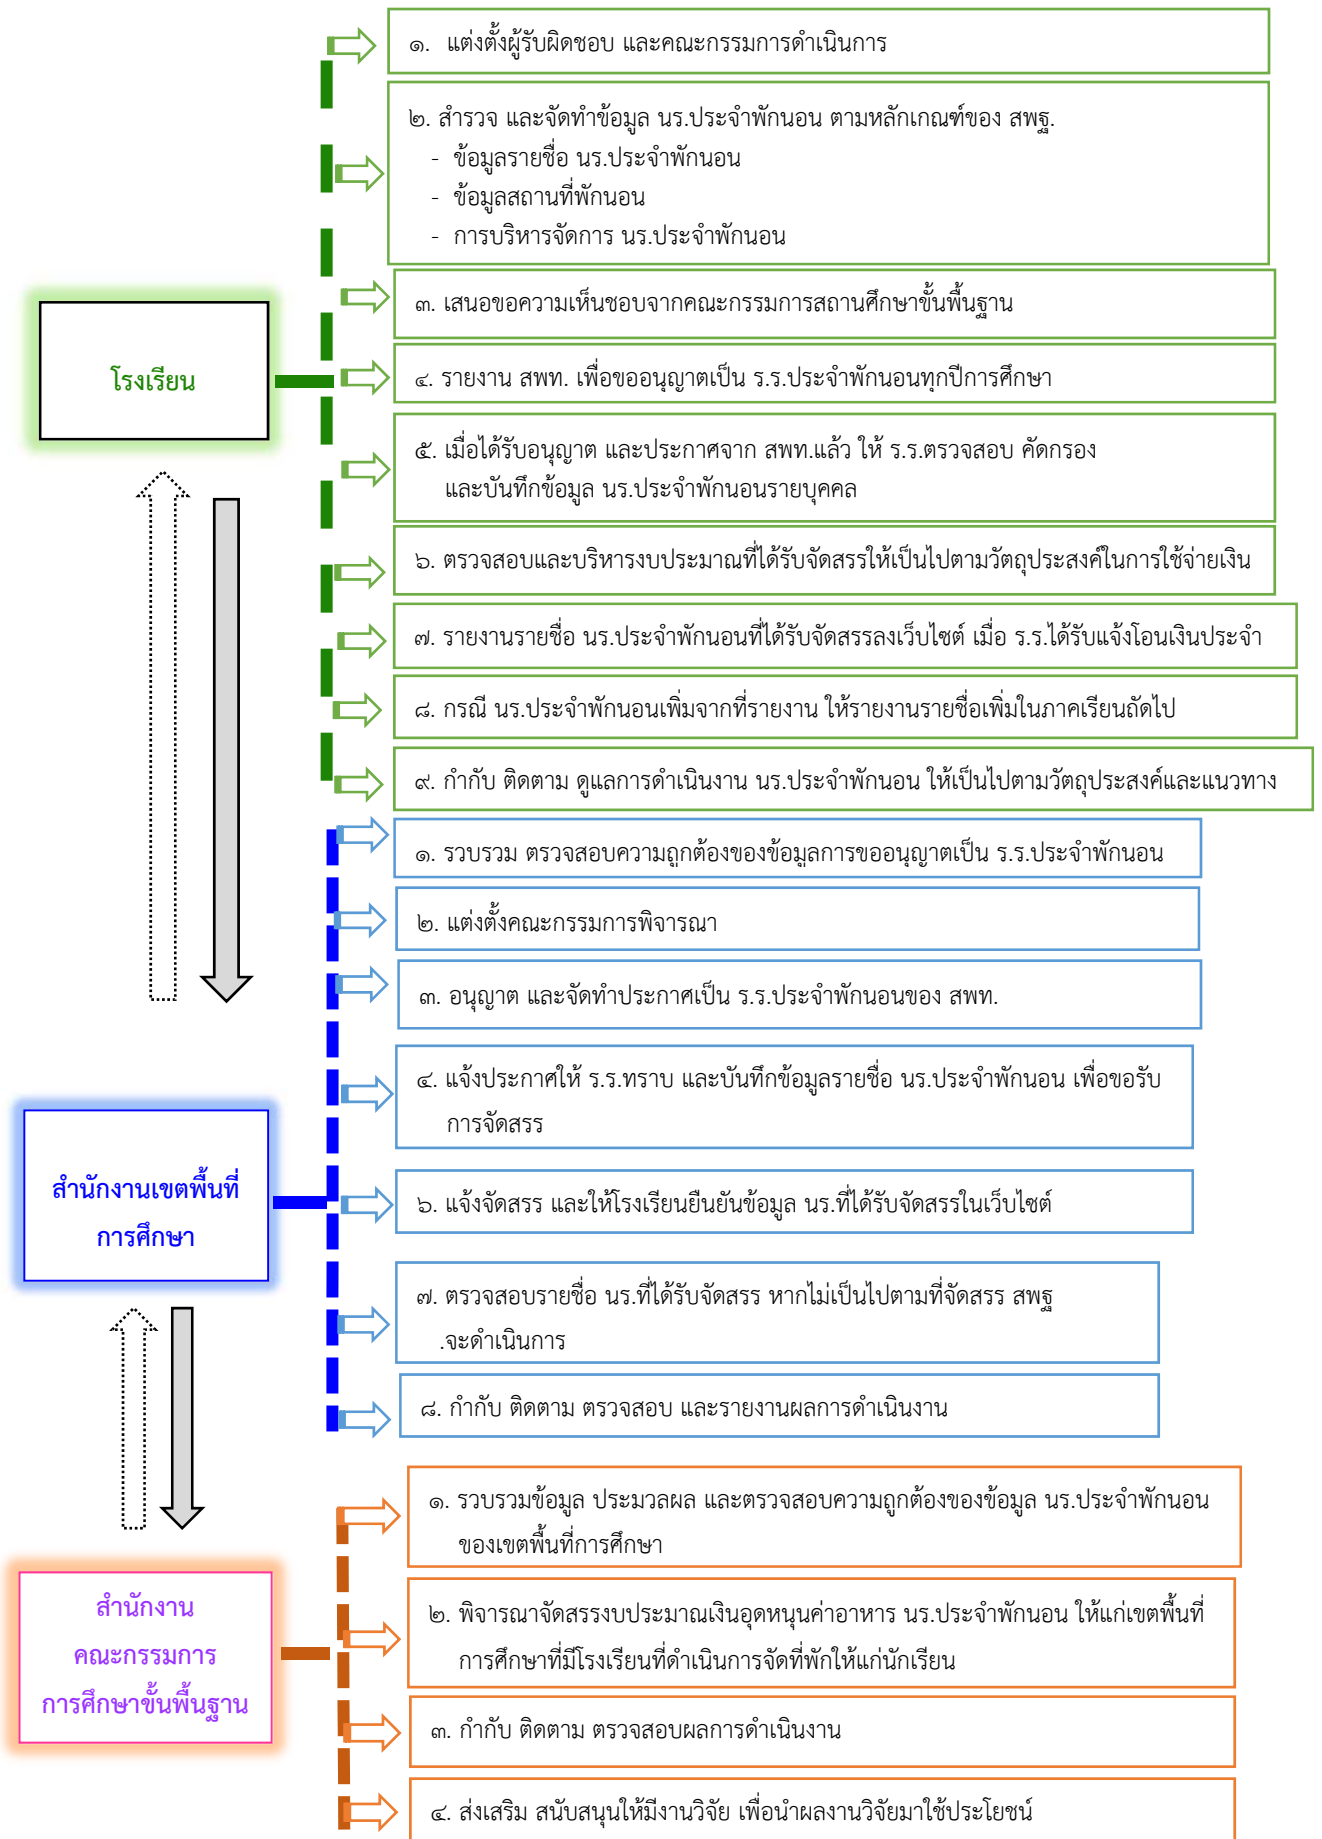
๑. แต่งตั้งผู้รับผิดชอบ และคณะกรรมการดำเนินการ

๒. สำรวจ และจัดทำข้อมูล นร.ประจำพักนอน ตามหลักเกณฑ์ของ สพฐ.
- ข้อมูลรายชื่อ นร.ประจำพักนอน
- ข้อมูลสถานที่พักนอน
- การบริหารจัดการ นร.ประจำพักนอน

๓. เสนอขอความเห็นชอบจากคณะกรรมการสถานศึกษาขั้นพื้นฐาน

๔. รายงาน สพท. เพื่อขออนุญาตเป็น ร.ร.ประจำพักนอนทุกปีการศึกษา

๕. เมื่อได้รับอนุญาต และประกาศจาก สพท.แล้ว ให้ ร.ร.ตรวจสอบ คัดกรอง และบันทึกข้อมูล นร.ประจำพักนอนรายบุคคล

๖. ตรวจสอบและบริหารงบประมาณที่ได้รับจัดสรรให้เป็นไปตามวัตถุประสงค์ในการใช้จ่ายเงิน

๗. รายงานรายชื่อ นร.ประจำพักนอนที่ได้รับจัดสรรลงเว็บไซต์ เมื่อ ร.ร.ได้รับแจ้งโอนเงินประจำ

๘. กรณี นร.ประจำพักนอนเพิ่มจากที่รายงาน ให้รายงานรายชื่อเพิ่มในภาคเรียนถัดไป

๙. กำกับ ติดตาม ดูแลการดำเนินงาน นร.ประจำพักนอน ให้เป็นไปตามวัตถุประสงค์และแนวทาง

โรงเรียน

๑. รวบรวม ตรวจสอบความถูกต้องของข้อมูลการขออนุญาตเป็น ร.ร.ประจำพักนอน

๒. แต่งตั้งคณะกรรมการพิจารณา

๓. อนุญาต และจัดทำประกาศเป็น ร.ร.ประจำพักนอนของ สพท.

๔. แจ้งประกาศให้ ร.ร.ทราบ และบันทึกข้อมูลรายชื่อ นร.ประจำพักนอน เพื่อขอรับการจัดสรร

๖. แจ้งจัดสรร และให้โรงเรียนยืนยันข้อมูล นร.ที่ได้รับจัดสรรในเว็บไซต์

๗. ตรวจสอบรายชื่อ นร.ที่ได้รับจัดสรร หากไม่เป็นไปตามที่จัดสรร สพฐ .จะดำเนินการ

๘. กำกับ ติดตาม ตรวจสอบ และรายงานผลการดำเนินงาน

สำนักงานเขตพื้นที่การศึกษา

๑. รวบรวมข้อมูล ประมวลผล และตรวจสอบความถูกต้องของข้อมูล นร.ประจำพักนอน ของเขตพื้นที่การศึกษา

๒. พิจารณาจัดสรรงบประมาณเงินอุดหนุนค่าอาหาร นร.ประจำพักนอน ให้แก่เขตพื้นที่การศึกษาที่มีโรงเรียนที่ดำเนินการจัดที่พักให้แก่นักเรียน

๓. กำกับ ติดตาม ตรวจสอบผลการดำเนินงาน

๔. ส่งเสริม สนับสนุนให้มีงานวิจัย เพื่อนำผลงานวิจัยมาใช้ประโยชน์

สำนักงานคณะกรรมการการศึกษาขั้นพื้นฐาน